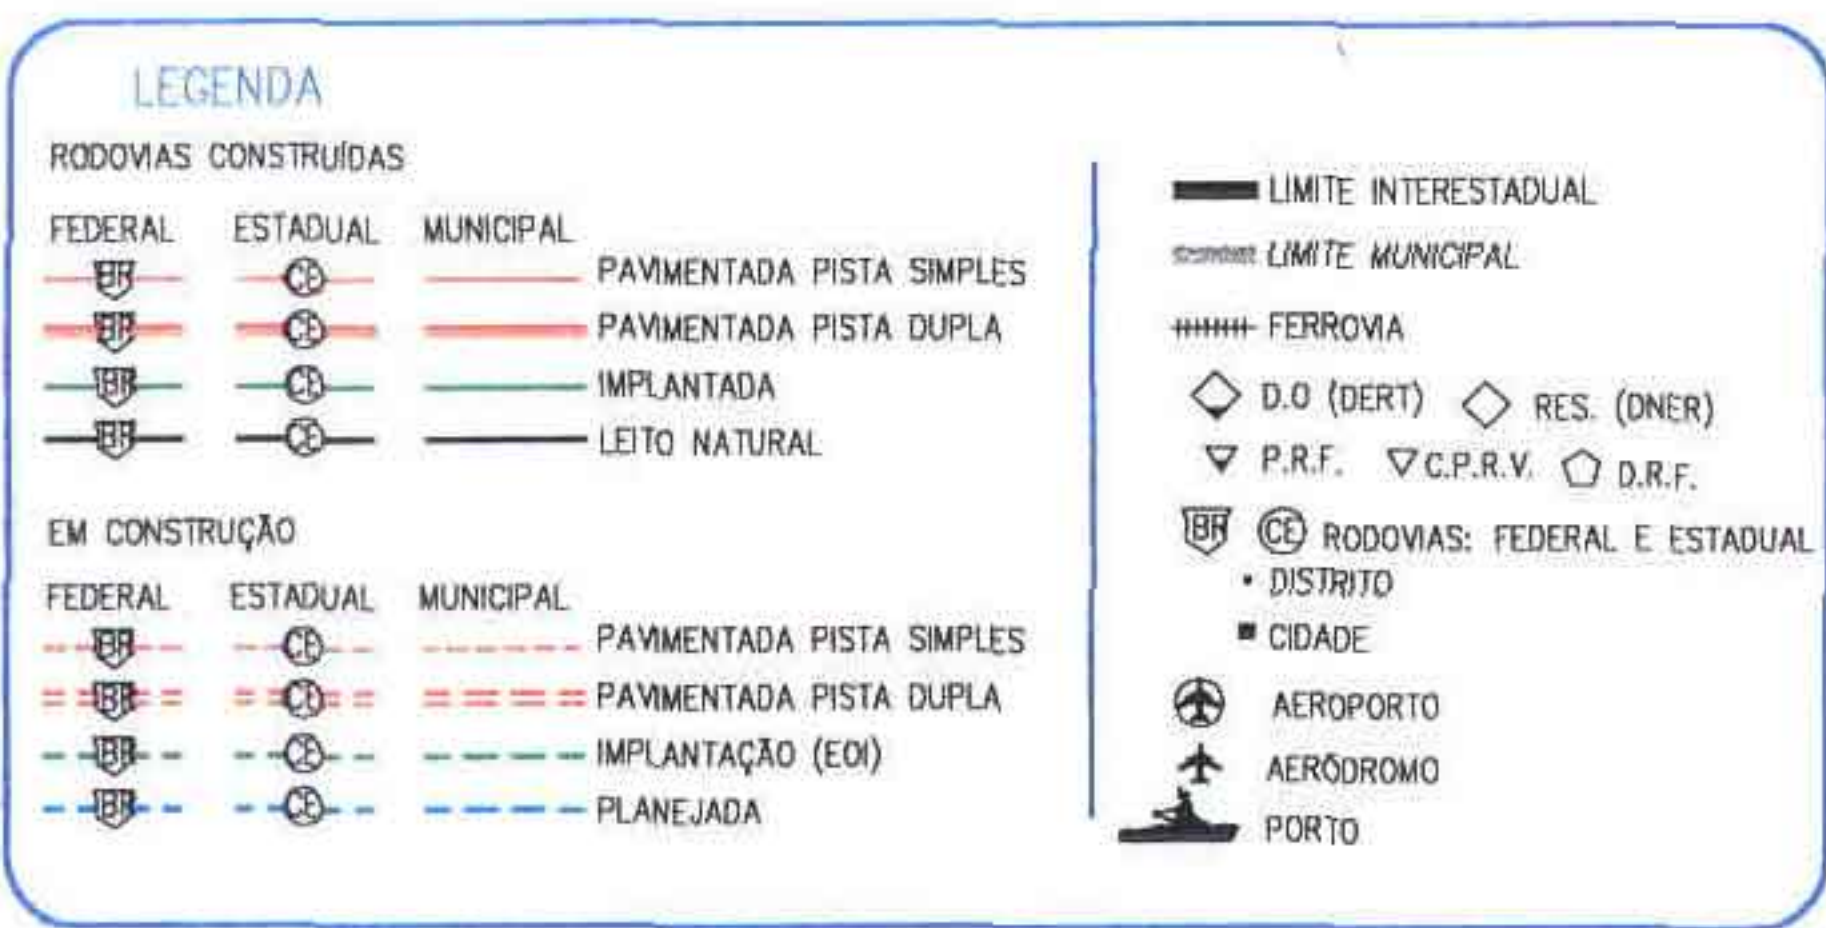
LEGENDA

RODOVIAS CONSTRUÍDAS

FEDERAL ESTADUAL MUNICIPAL

BR CE PAVIMENTADA PISTA SIMPLES
BR CE PAVIMENTADA PISTA DUPLA
BR CE IMPLANTADA
BR CE LEITO NATURAL

EM CONSTRUÇÃO

FEDERAL ESTADUAL MUNICIPAL

BR CE PAVIMENTADA PISTA SIMPLES
BR CE PAVIMENTADA PISTA DUPLA
BR CE IMPLANTAÇÃO (EOI)
BR CE PLANEJADA

LIMITE INTERESTADUAL
LIMITE MUNICIPAL
FERROVIA
D.O (DERT) RES. (DNER)
P.R.F. C.P.R.V. D.R.F.
BR CE RODOVIAS: FEDERAL E ESTADUAL
DISTRITO
CIDADE
AEROPORTO
AERÓDROMO
PORTO